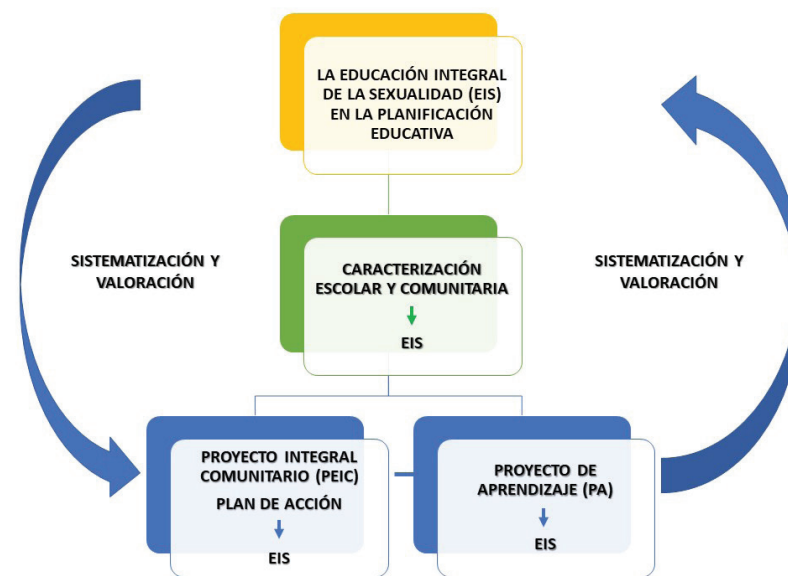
LA EDUCACIÓN INTEGRAL DE LA SEXUALIDAD (EIS) EN LA PLANIFICACIÓN EDUCATIVA

SISTEMATIZACIÓN Y VALORACIÓN

CARACTERIZACIÓN ESCOLAR Y COMUNITARIA

EIS

SISTEMATIZACIÓN Y VALORACIÓN

PROYECTO INTEGRAL COMUNITARIO (PEIC)
PLAN DE ACCIÓN

EIS

PROYECTO DE APRENDIZAJE (PA)

EIS